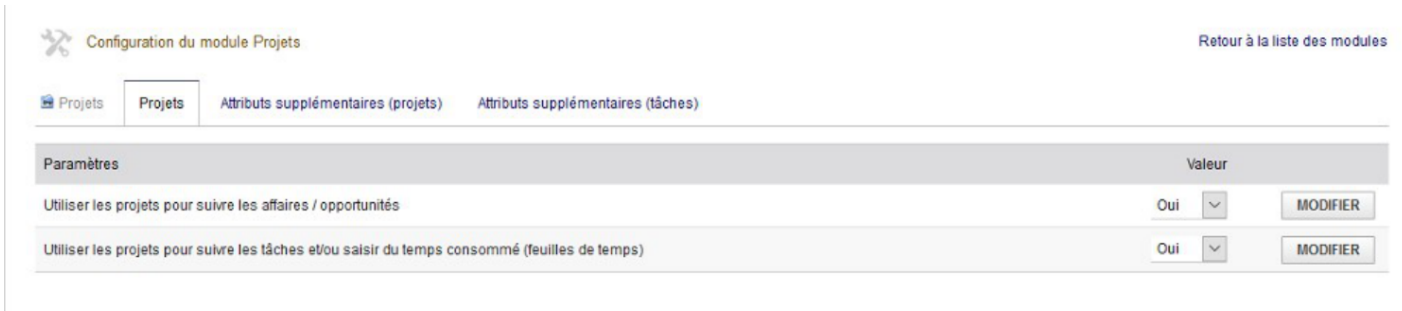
Configuration du module Projets

Retour à la liste des modules

Projets | Projets | Attributs supplémentaires (projets) | Attributs supplémentaires (tâches)

| Paramètres | Valeur | |
|---|---|---|
| Utiliser les projets pour suivre les affaires / opportunités | Oui | MODIFIER |
| Utiliser les projets pour suivre les tâches et/ou saisir du temps consommé (feuilles de temps) | Oui | MODIFIER |